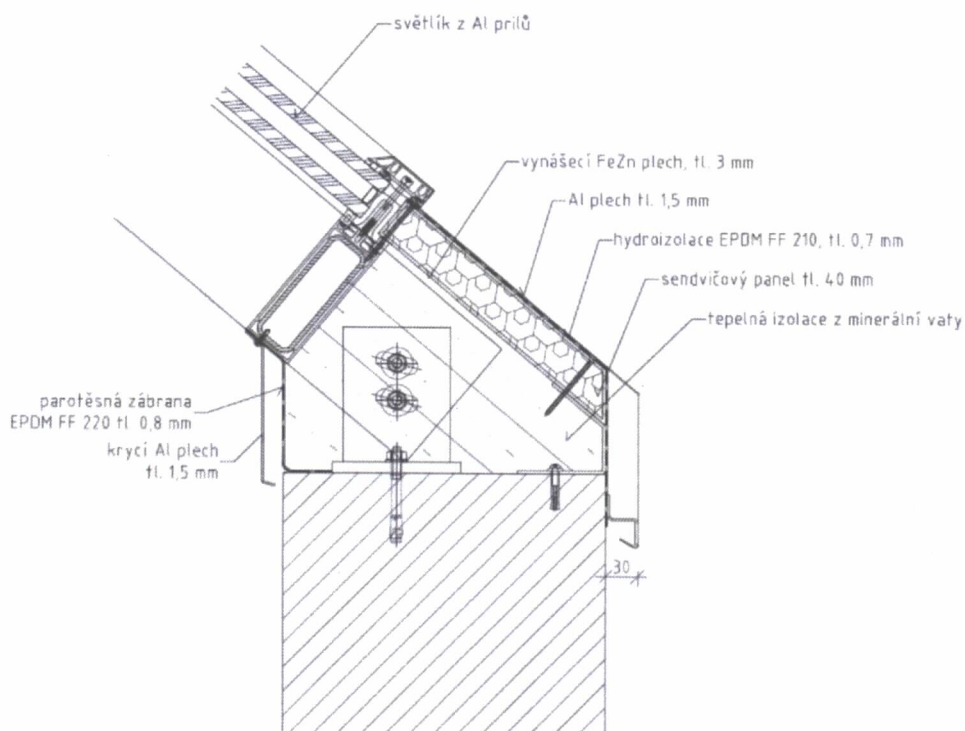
světlík z Al prilů

vynášecí FeZn plech, tl. 3 mm

Al plech tl. 1,5 mm

hydroizolace EPDM FF 210, tl. 0,7 mm

sendvičový panel tl. 40 mm

tepelná izolace z minerální vaty

parotěsná zábrana EPDM FF 220 tl. 0,8 mm

krycí Al plech tl. 1,5 mm

30